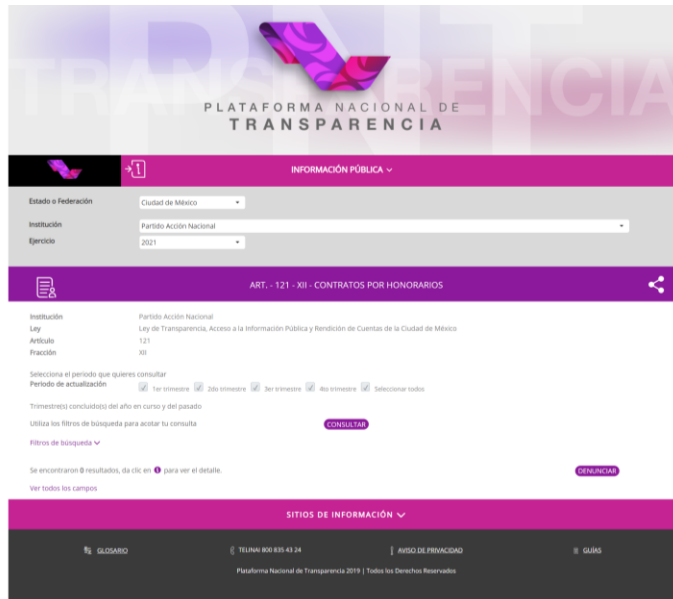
PNT
TRANSPARENCIA

PLATAFORMA NACIONAL DE
TRANSPARENCIA

INFORMACIÓN PÚBLICA

Estado o Federación Ciudad de México

Institución Partido Acción Nacional

Ejercicio 2021

ART. - 121 - XII - CONTRATOS POR HONORARIOS

Institución Partido Acción Nacional
Ley Ley de Transparencia, Acceso a la Información Pública y Rendición de Cuentas de la Ciudad de México
Artículo 121
Fracción XII

Selecciona el periodo que quieres consultar
Periodo de actualización 1er trimestre 2do trimestre 3er trimestre 4to trimestre Seleccionar todos

Trimestre(s) concluido(s) del año en curso y del pasado

Utiliza los filtros de búsqueda para acotar tu consulta CONSULTAR

Filtros de búsqueda

Se encontraron 0 resultados, da clic en para ver el detalle. DENUNCIAR

Ver todos los campos

SITIOS DE INFORMACIÓN

GLOSARIO TELINAI 800 835 43 24 AVISO DE PRIVACIDAD GUÍAS

Plataforma Nacional de Transparencia 2019 | Todos los Derechos Reservados